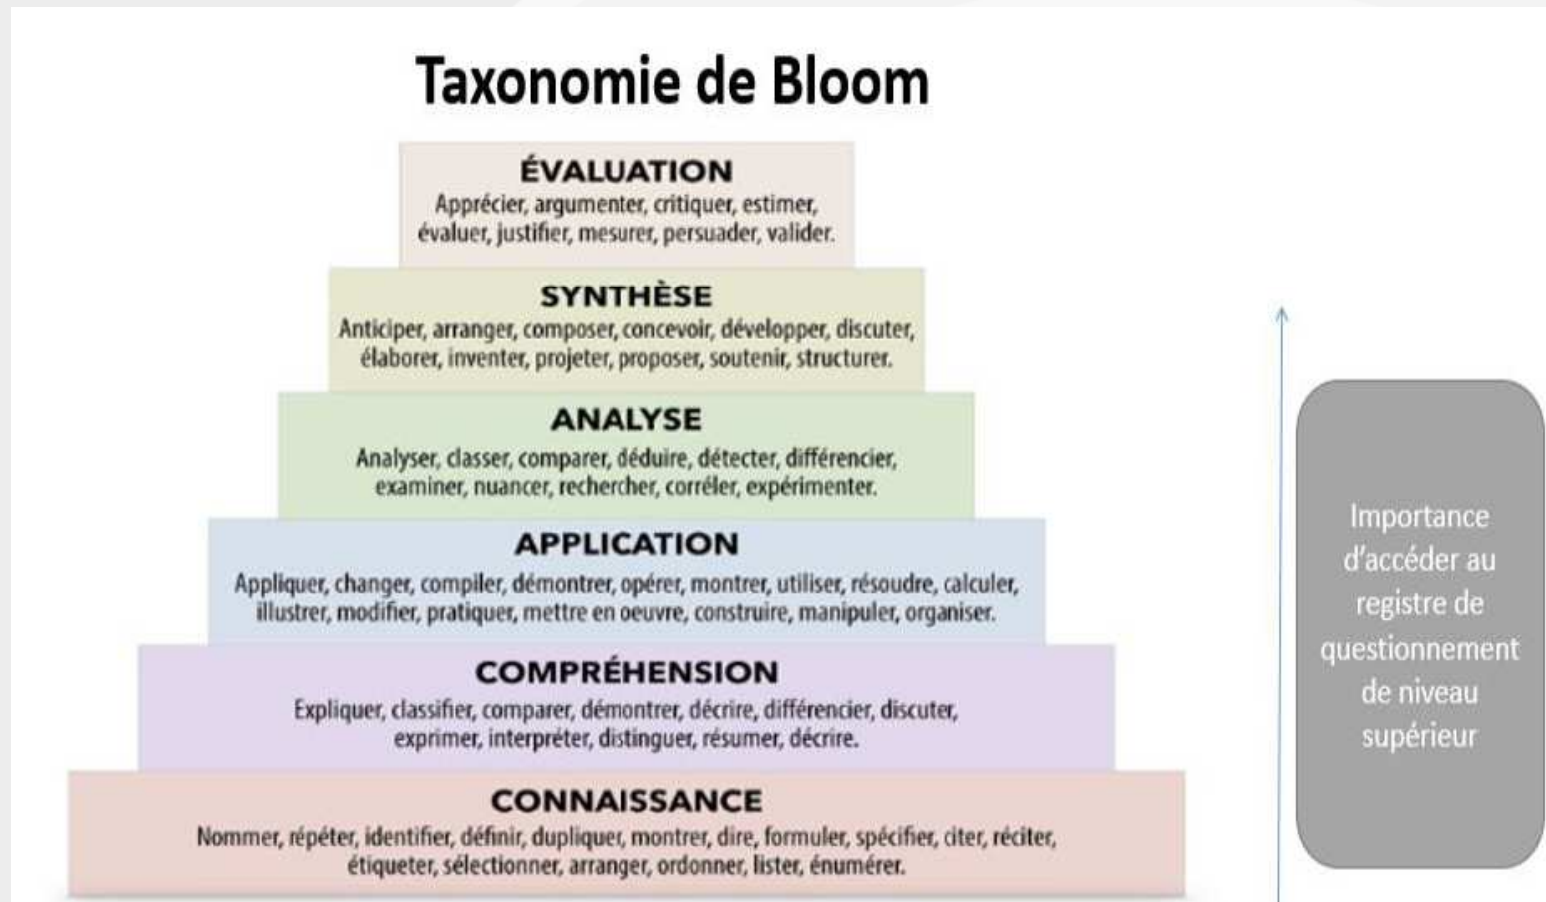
Taxonomie de Bloom

ÉVALUATION
Apprécier, argumenter, critiquer, estimer, évaluer, justifier, mesurer, persuader, valider.

SYNTHÈSE
Anticiper, arranger, composer, concevoir, développer, discuter, élaborer, inventer, projeter, proposer, soutenir, structurer.

ANALYSE
Analyser, classer, comparer, déduire, détecter, différencier, examiner, nuancer, rechercher, corréler, expérimenter.

APPLICATION
Appliquer, changer, compiler, démontrer, opérer, montrer, utiliser, résoudre, calculer, illustrer, modifier, pratiquer, mettre en oeuvre, construire, manipuler, organiser.

COMPRÉHENSION
Expliquer, classifier, comparer, démontrer, décrire, différencier, discuter, exprimer, interpréter, distinguer, résumer, décrire.

CONNAISSANCE
Nommer, répéter, identifier, définir, dupliquer, montrer, dire, formuler, spécifier, citer, réciter, étiqueter, sélectionner, arranger, ordonner, lister, énumérer.

Importance d'accéder au registre de questionnement de niveau supérieur